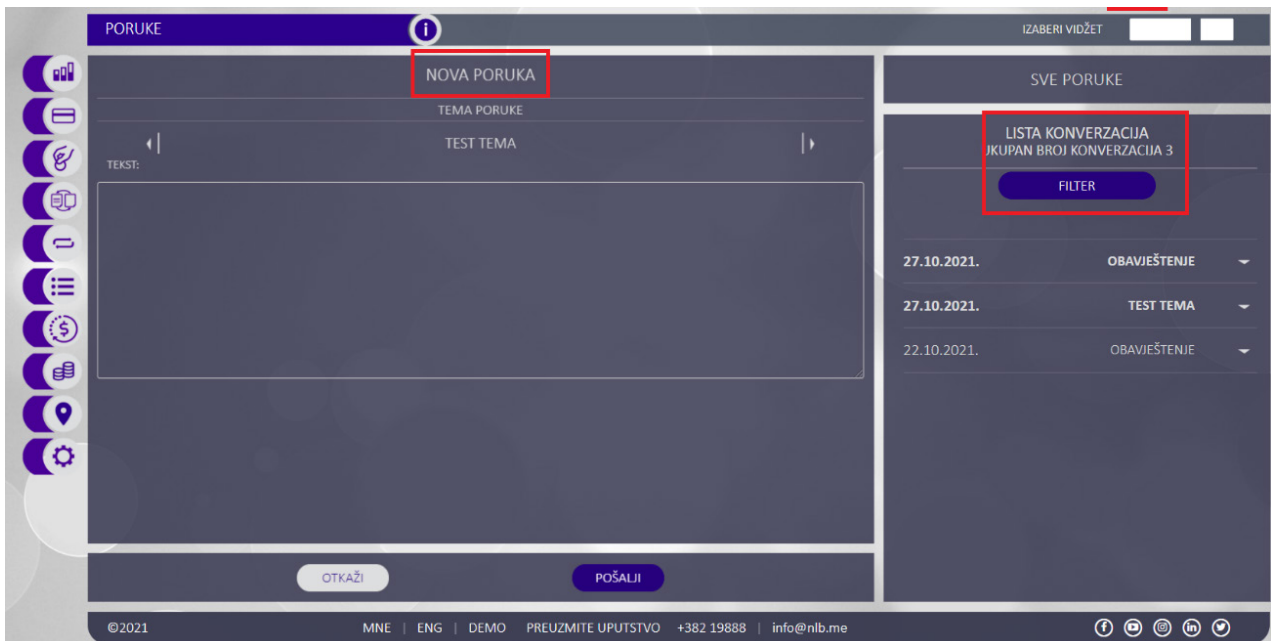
PORUKE

IZABERI VIDŽET

NOVA PORUKA

TEMA PORUKE

TEST TEMA

TEKST:

SVE PORUKE

LISTA KONVERZACIJA
UKUPAN BROJ KONVERZACIJA 3

FILTER

| | |
|---|---|
| 27.10.2021. | OBAVJEŠTENJE |
| 27.10.2021. | TEST TEMA |
| 22.10.2021. | OBAVJEŠTENJE |

OTKAŽI

POŠALJI

©2021

MNE | ENG | DEMO PREUZMITE UPUTSTVO +382 19888 | info@nlb.me